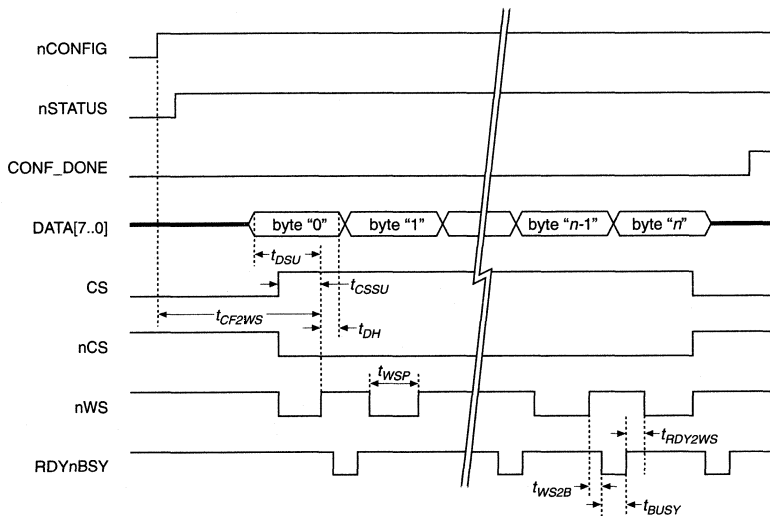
nCONFIG

nSTATUS

CONF_DONE

DATA[7..0]

byte "0"

byte "1"

byte "$n$-1"

byte "$n$"

$t_{DSU}$

CS

$t_{CSSU}$

$t_{CF2WS}$

$t_{DH}$

nCS

$t_{WSP}$

nWS

$t_{RDY2WS}$

RDYnBSY

$t_{WS2B}$

$t_{BUSY}$